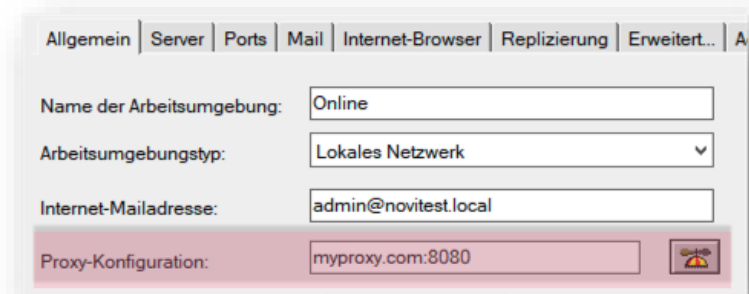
Allgemein | Server | Ports | Mail | Internet-Browser | Replizierung | Erweitert... | A

Name der Arbeitsumgebung: Online

Arbeitsumgebungstyp: Lokales Netzwerk

Internet-Mailadresse: admin@novitest.local

Proxy-Konfiguration: myproxy.com:8080